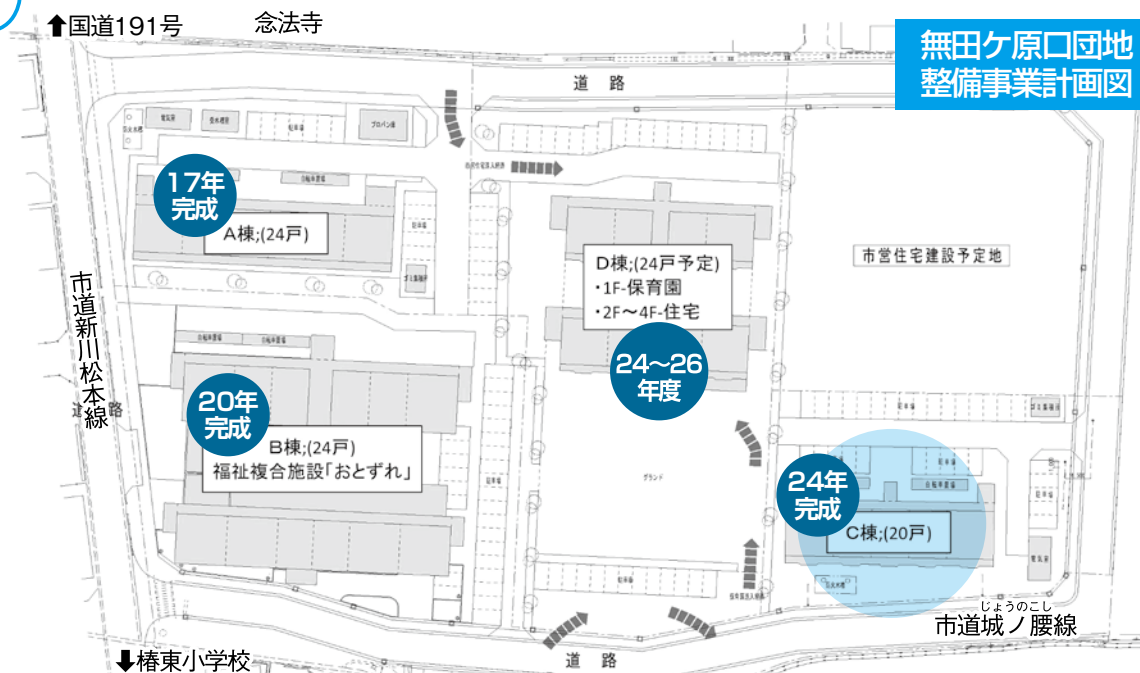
⬆国道191号

念法寺

無田ケ原口団地
整備事業計画図

道　路

17年
完成

A棟;(24戸)

D棟;(24戸予定)
・1F-保育園
・2F～4F-住宅

市営住宅建設予定地

市道新川松本線

道　路

20年
完成

B棟;(24戸)
福祉複合施設「おとずれ」

24～26
年度

24年
完成

C棟;(20戸)

グランド

市道城ノ腰線

⬇椿東小学校

道　路